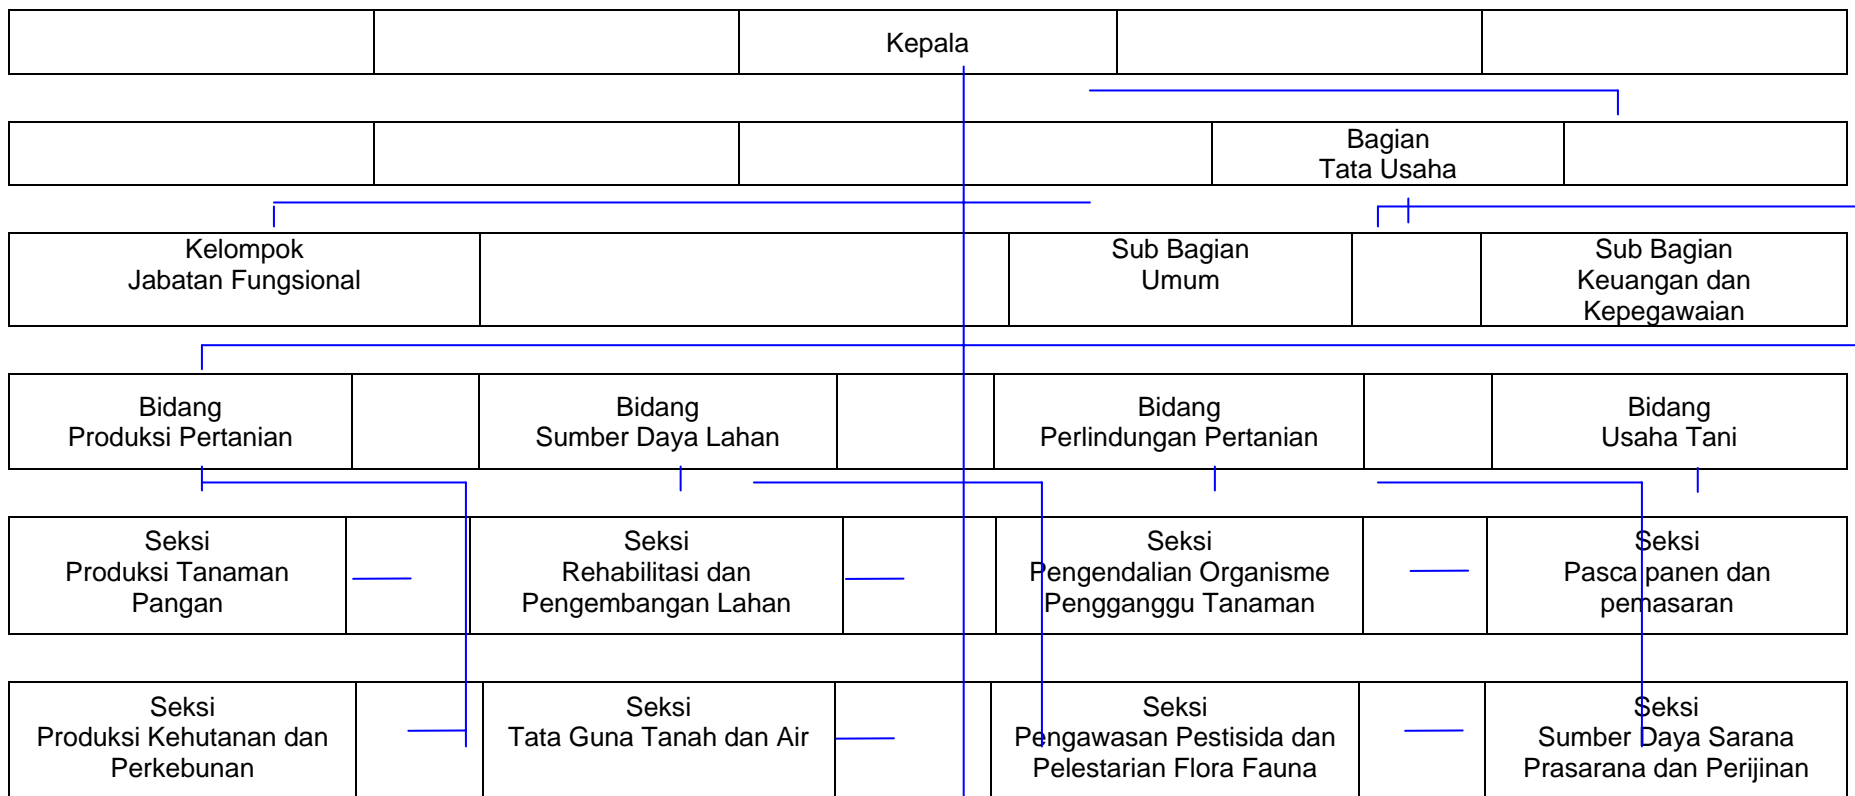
Kepala

Bagian
Tata Usaha

Kelompok
Jabatan Fungsional

Sub Bagian
Umum

Sub Bagian
Keuangan dan
Kepegawaian

Bidang
Produksi Pertanian

Bidang
Sumber Daya Lahan

Bidang
Perlindungan Pertanian

Bidang
Usaha Tani

Seksi
Produksi Tanaman
Pangan

Seksi
Rehabilitasi dan
Pengembangan Lahan

Seksi
Pengendalian Organisme
Pengganggu Tanaman

Seksi
Pasca panen dan
pemasaran

Seksi
Produksi Kehutanan dan
Perkebunan

Seksi
Tata Guna Tanah dan Air

Seksi
Pengawasan Pestisida dan
Pelestarian Flora Fauna

Seksi
Sumber Daya Sarana
Prasarana dan Perijinan